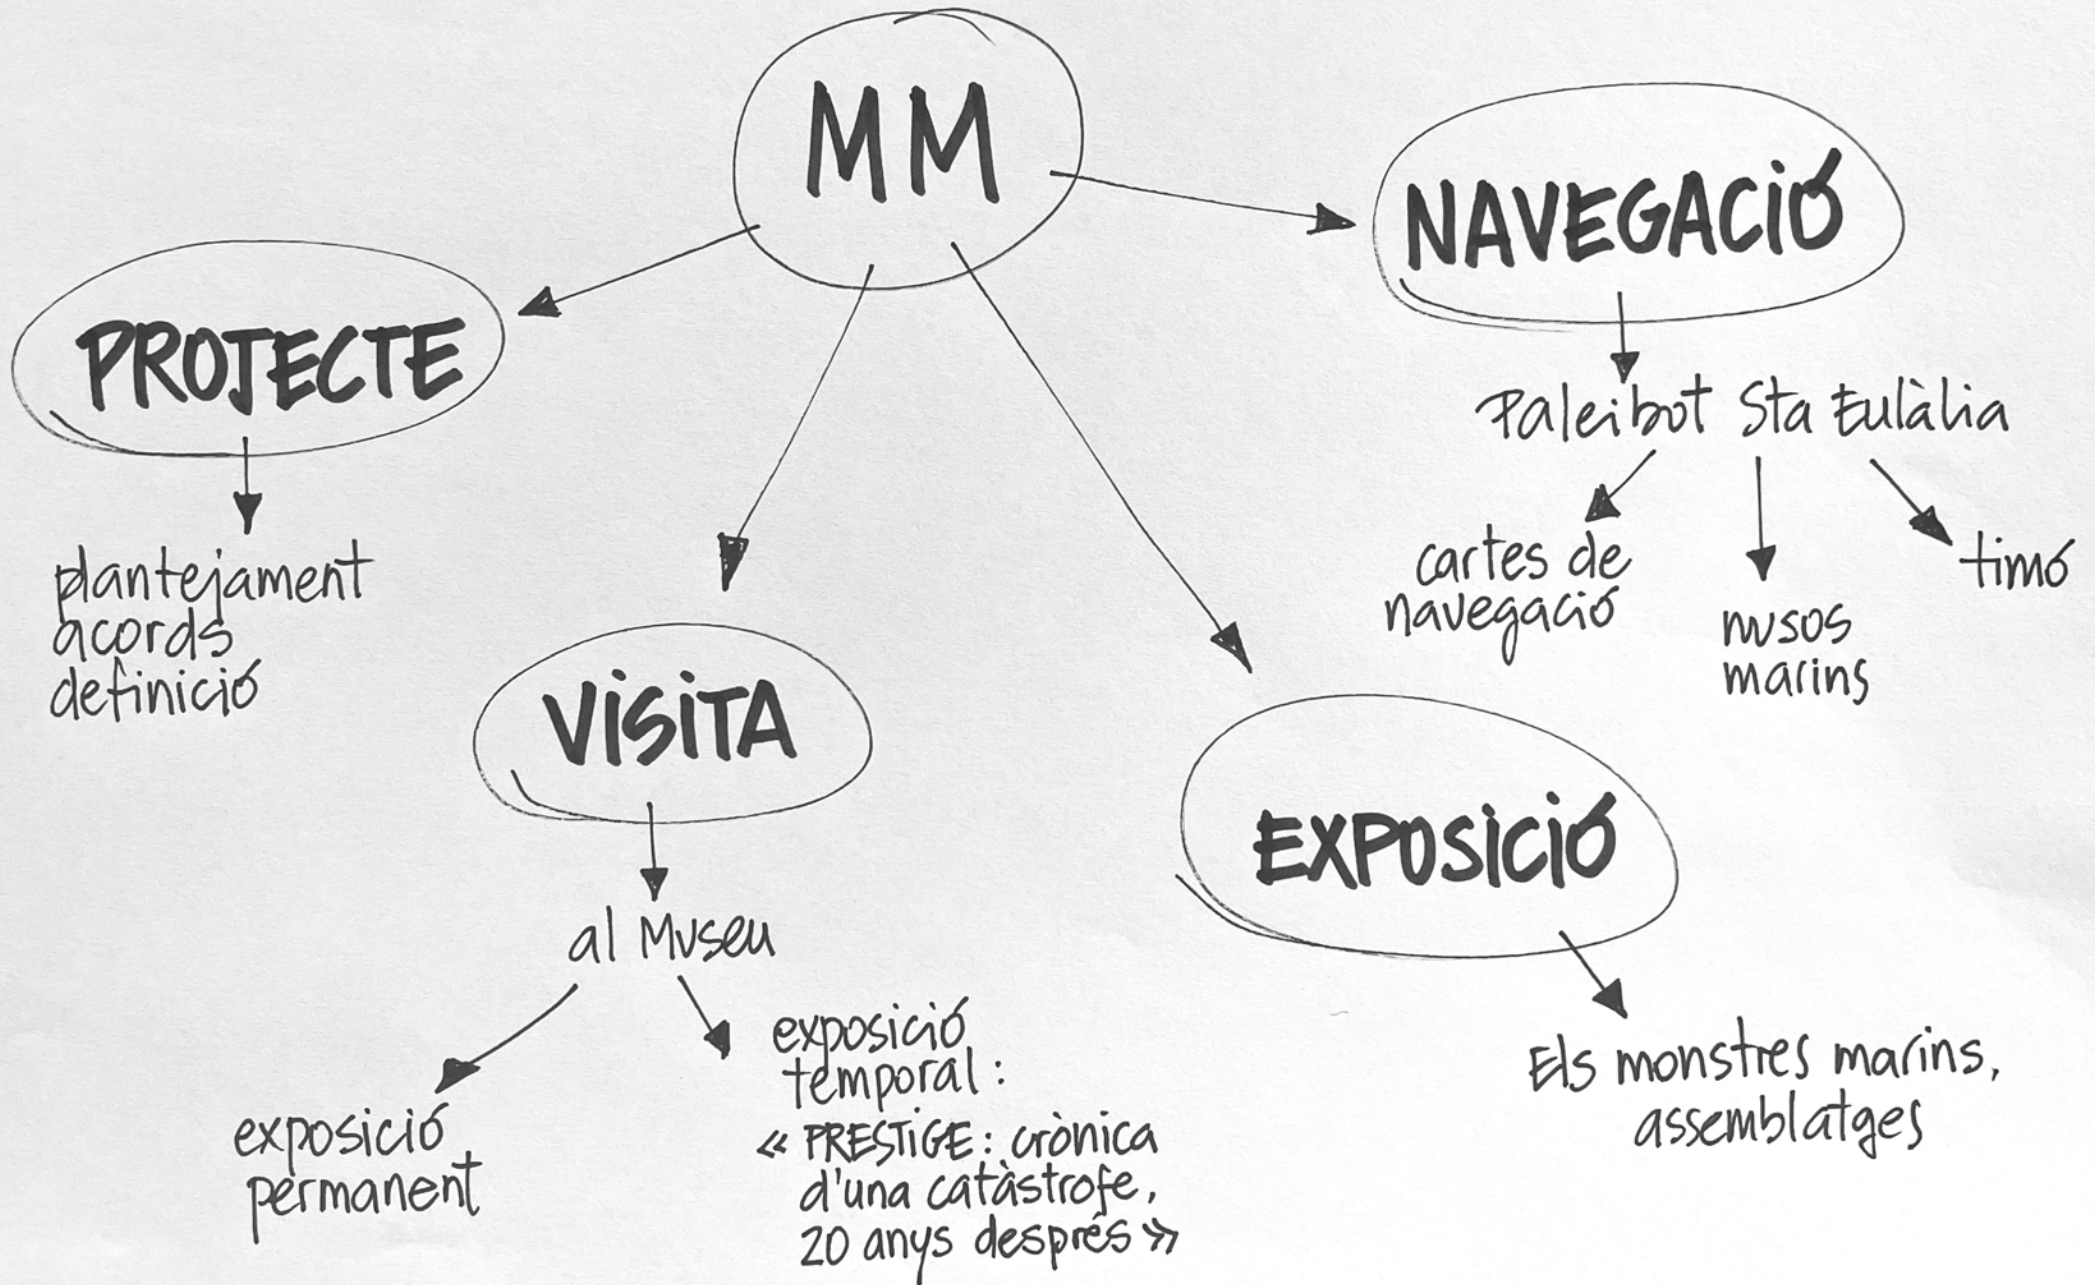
MM

PROJECTE

plantejament
acords
definició

VISITA

al Museu

exposició permanent

exposició temporal:
« PRESTIGE: crònica d'una catàstrofe, 20 anys després »

NAVEGACIÓ

Paleibot Sta Eulàlia

cartes de navegació

nusos marins

timó

EXPOSICIÓ

Els monstres marins, assemblatges